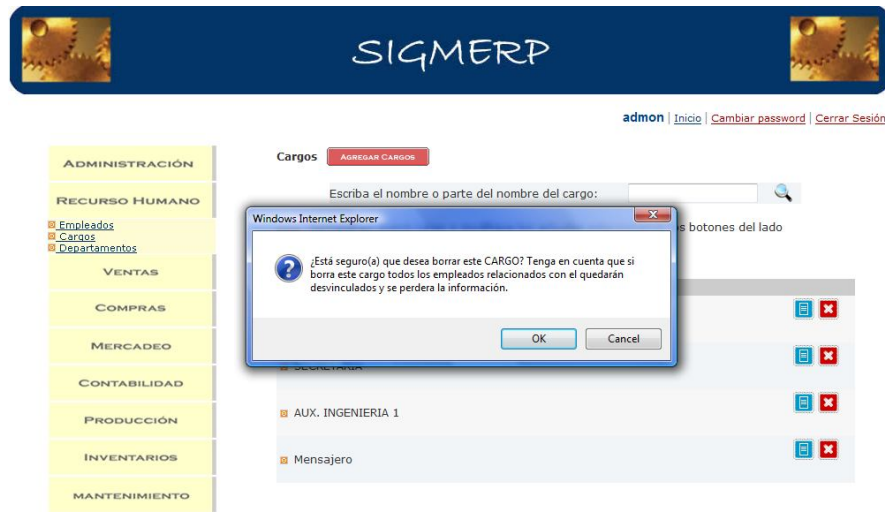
SIGMERP

admon | Inicio | Cambiar password | Cerrar Sesión

Administración

Recurso Humano

Empleados
Cargos
Departamentos

Ventas

Compras

Mercadeo

Contabilidad

Producción

Inventarios

Mantenimiento

Cargos Agregar Cargos

Escriba el nombre o parte del nombre del cargo:

s botones del lado

Windows Internet Explorer

¿Está seguro(a) que desea borrar este CARGO? Tenga en cuenta que si borra este cargo todos los empleados relacionados con el quedarán desvinculados y se perdera la información.

OK Cancel

SECRETARIA

AUX. INGENIERIA 1

Mensajero